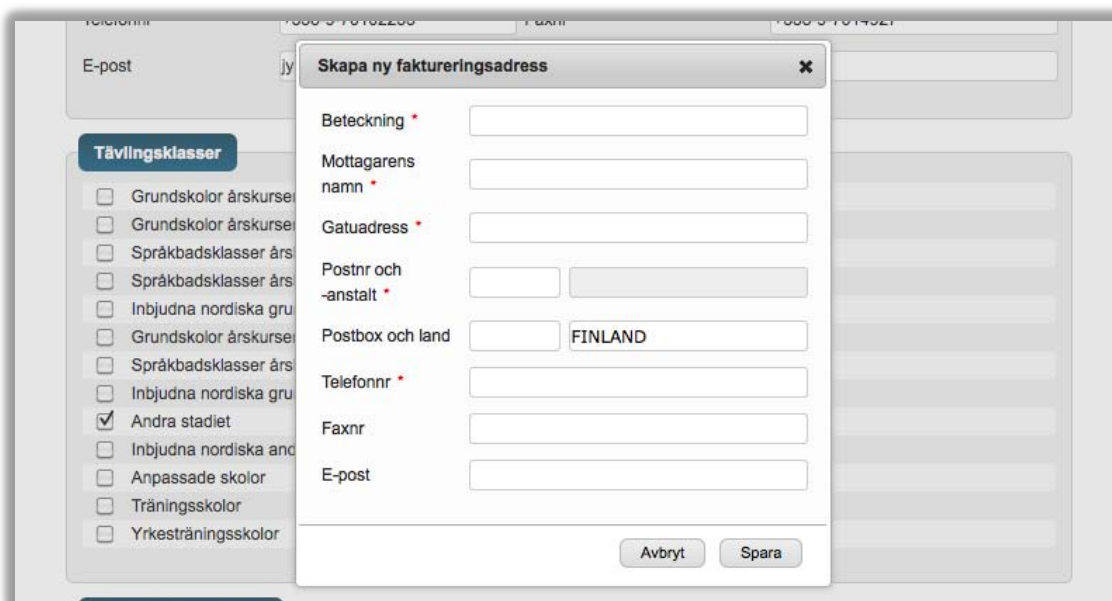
Telefonnr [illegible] Faxnr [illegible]

E-post jy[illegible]

Skapa ny faktureringsadress ✖

Beteckning *

Mottagarens namn *

Gatuadress *

Postnr och -anstalt *

Postbox och land FINLAND

Telefonnr *

Faxnr

E-post

Avbryt Spara

Tävlingsklasser

Grundskolor årskurser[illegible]
Grundskolor årskurser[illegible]
Språkbadsklasser års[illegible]
Språkbadsklasser års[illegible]
Inbjudna nordiska gru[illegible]
Grundskolor årskurser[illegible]
Språkbadsklasser års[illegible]
Inbjudna nordiska gru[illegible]
Andra stadiet
Inbjudna nordiska and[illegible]
Anpassade skolor
Träningsskolor
Yrkesträningsskolor